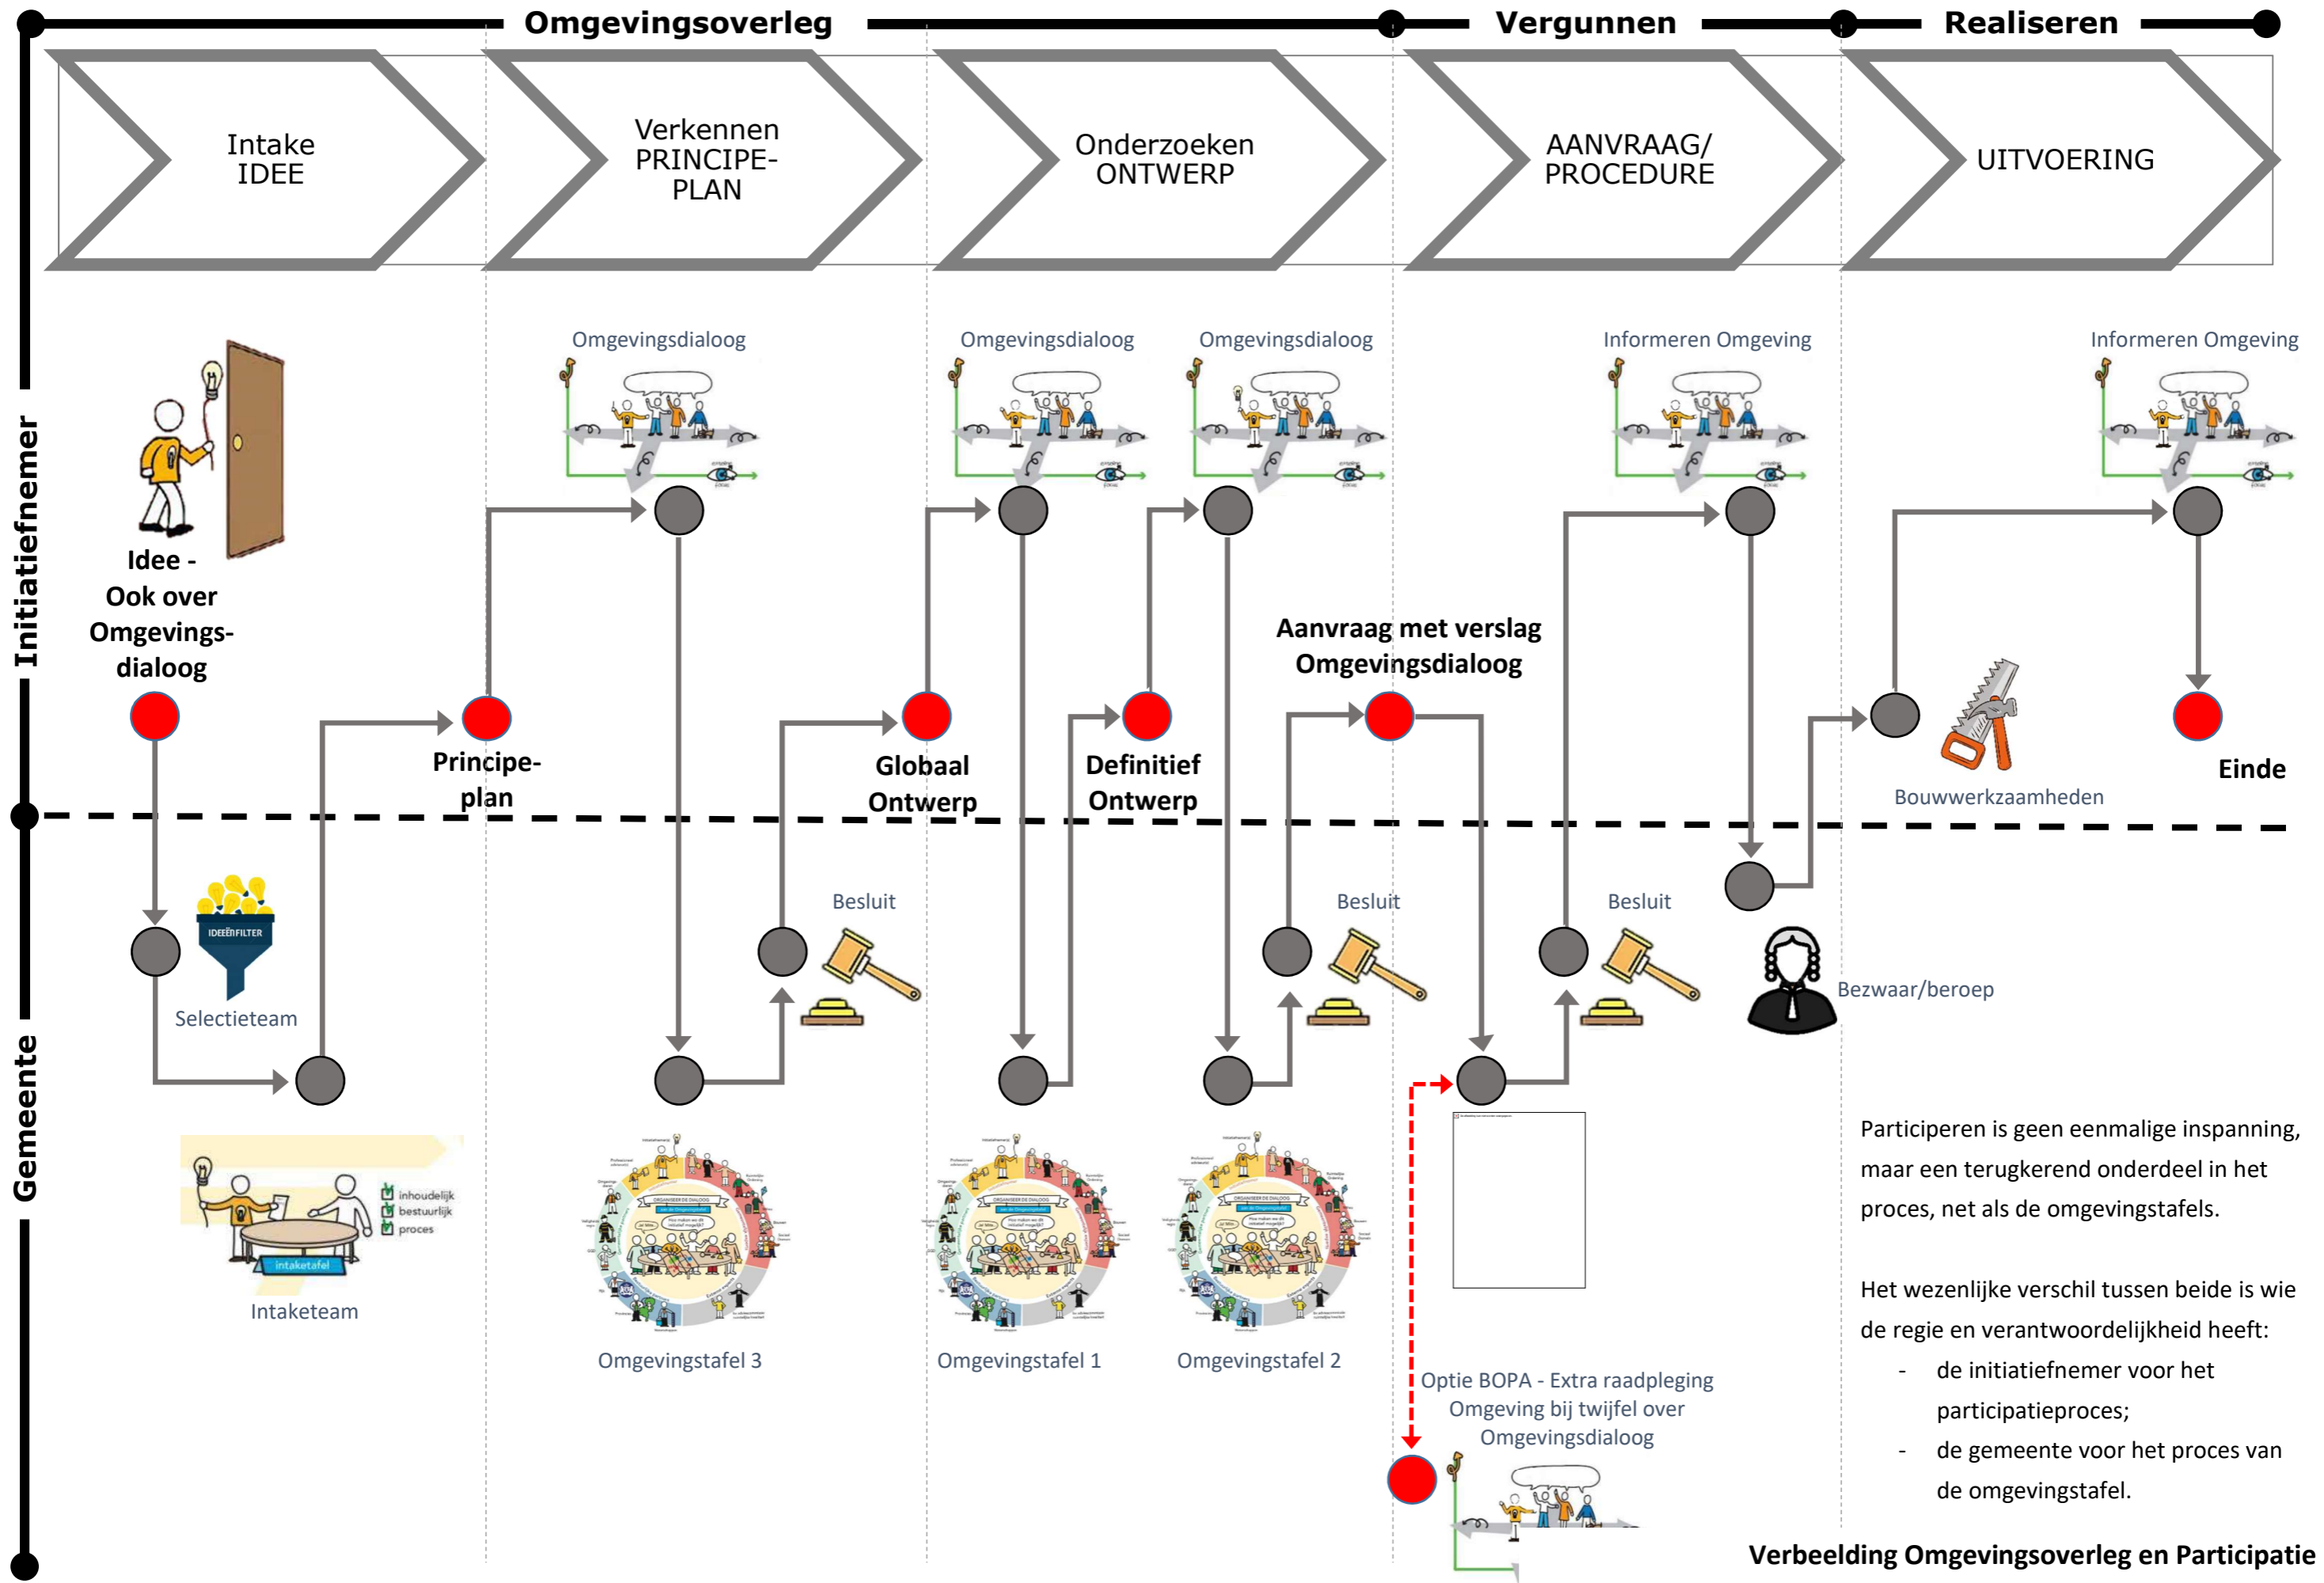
Omgevingsoverleg
Vergunnen
Realiseren

Intake IDEE
Verkennen PRINCIPE-PLAN
Onderzoeken ONTWERP
AANVRAAG/ PROCEDURE
UITVOERING

Initiatiefnemer

Gemeente

Omgevingsdialoog
Omgevingsdialoog
Omgevingsdialoog
Informeren Omgeving
Informeren Omgeving

Idee - Ook over Omgevings-dialoog

Principe-plan

Globaal Ontwerp

Definitief Ontwerp

Aanvraag met verslag Omgevingsdialoog

Bouwwerkzaamheden

Einde

IDEEËNFILTER
Selectieteam

Besluit
Besluit
Besluit

Bezwaar/beroep

inhoudelijk
bestuurlijk
proces
intaketafel
Intaketeam

Omgevingstafel 3
Omgevingstafel 1
Omgevingstafel 2

Optie BOPA - Extra raadpleging Omgeving bij twijfel over Omgevingsdialoog

Participeren is geen eenmalige inspanning, maar een terugkerend onderdeel in het proces, net als de omgevingstafels.

Het wezenlijke verschil tussen beide is wie de regie en verantwoordelijkheid heeft:
- de initiatiefnemer voor het participatieproces;
- de gemeente voor het proces van de omgevingstafel.

Verbeelding Omgevingsoverleg en Participatie